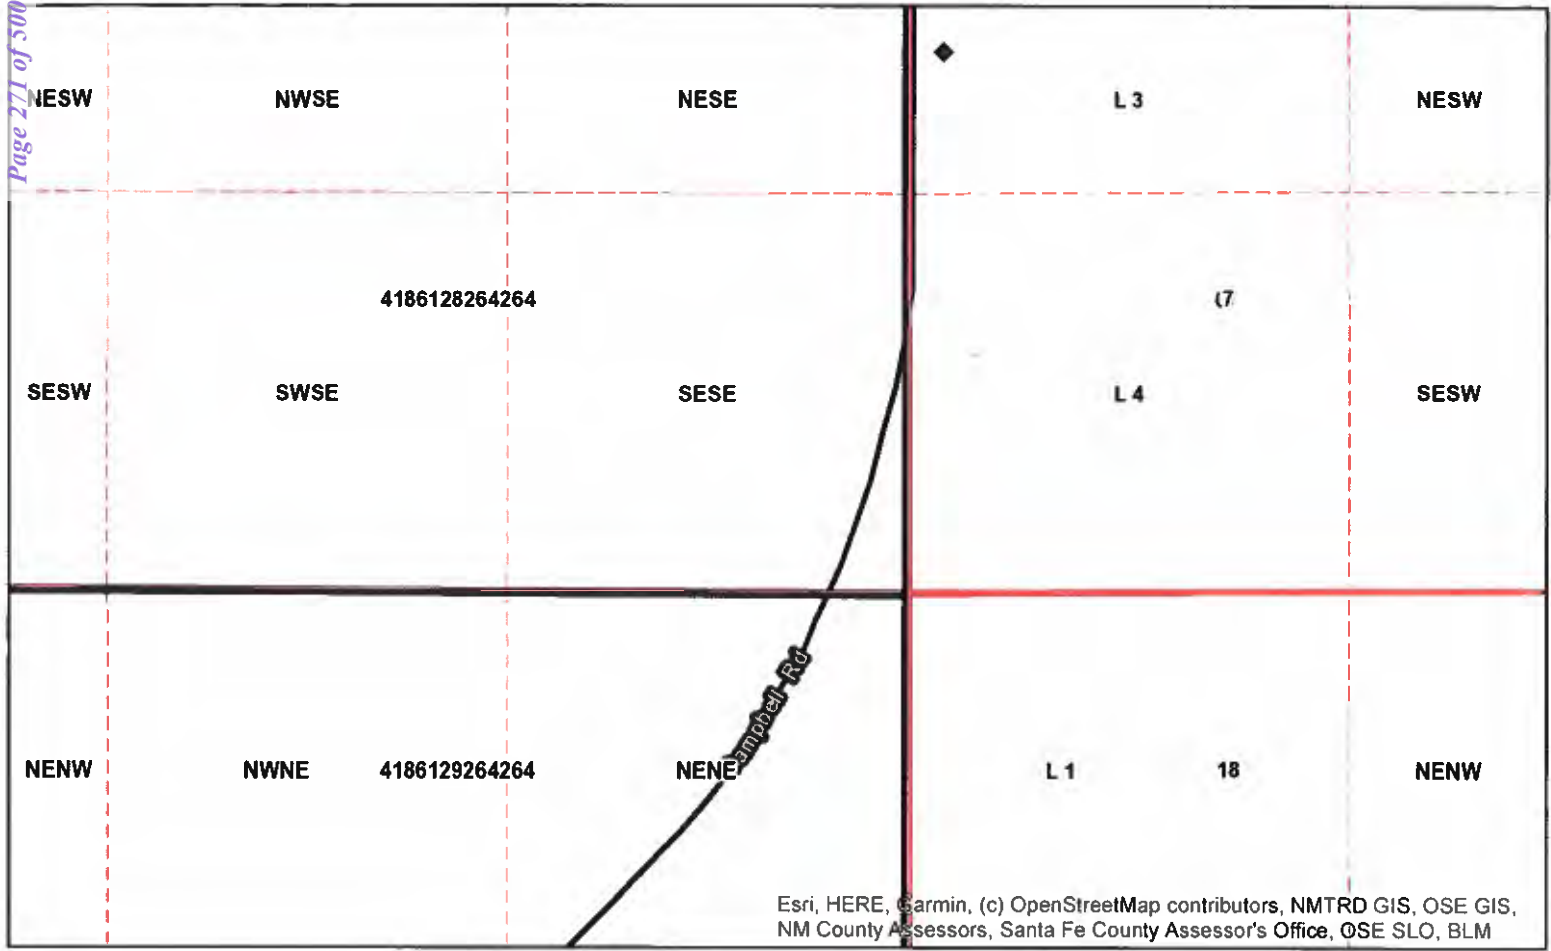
Page 271 of 500

NESW NWSE NESE L 3 NESW

4186128264264 (7

SESW SWSE SESE L 4 SESW

NENW NWNE 4186129264264 NENE Campbell Rd L 1 18 NENW

Esri, HERE, Garmin, (c) OpenStreetMap contributors, NMTRD GIS, OSE GIS, NM County Assessors, Santa Fe County Assessor's Office, OSE SLO, BLM